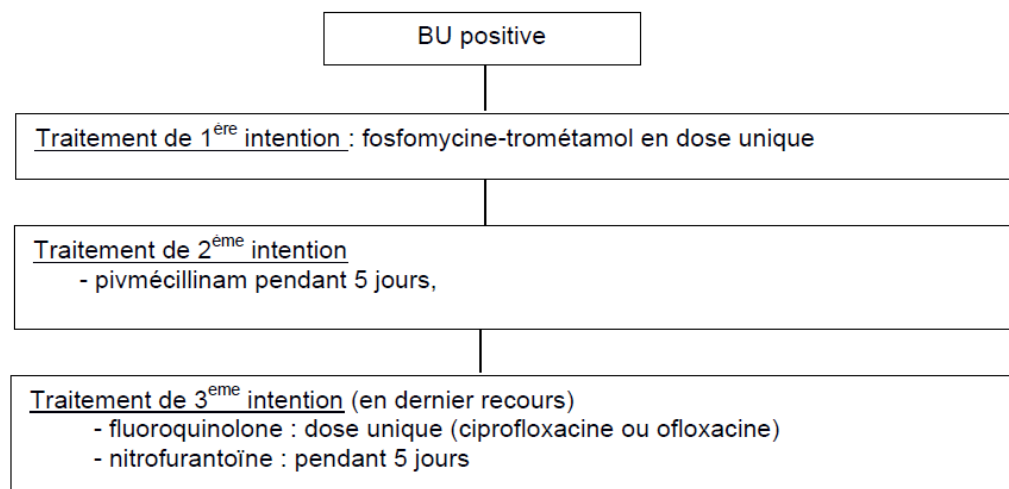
BU positive

Traitement de 1$^{ère}$ intention : fosfomycine-trométamol en dose unique

Traitement de 2$^{ème}$ intention
- pivmécillinam pendant 5 jours,

Traitement de 3$^{eme}$ intention (en dernier recours)
- fluoroquinolone : dose unique (ciprofloxacine ou ofloxacine)
- nitrofurantoïne : pendant 5 jours